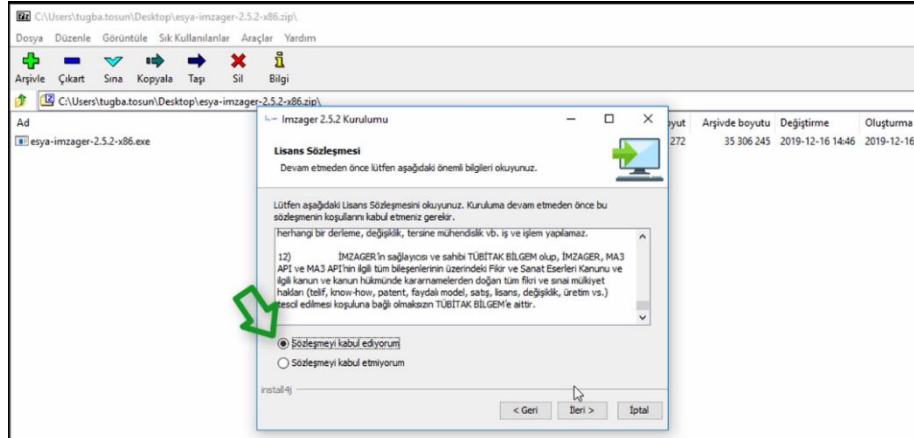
C:\Users\tugba.tosun\Desktop\esya-imzager-2.5.2-x86.zip\

Dosya Düzenle Görüntüle Sık Kullanılanlar Araçlar Yardım

Arşivle Çıkart Sına Kopyala Taşı Sil Bilgi

C:\Users\tugba.tosun\Desktop\esya-imzager-2.5.2-x86.zip\

| Ad | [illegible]yut | Arşivde boyutu | Değiştirme | Oluşturma |
|---|---|---|---|---|
| esya-imzager-2.5.2-x86.exe | 272 | 35 306 245 | 2019-12-16 14:46 | 2019-12-16 |

Imzager 2.5.2 Kurulumu

Lisans Sözleşmesi

Devam etmeden önce lütfen aşağıdaki önemli bilgileri okuyunuz.

Lütfen aşağıdaki Lisans Sözleşmesini okuyunuz. Kuruluma devam etmeden önce bu sözleşmenin koşullarını kabul etmeniz gerekir.

herhangi bir derleme, değişiklik, tersine mühendislik vb. iş ve işlem yapılamaz.

12) İMZAGER'in sağlayıcısı ve sahibi TÜBİTAK BİLGEM olup, İMZAGER, MA3 API ve MA3 API'hin ilgili tüm bileşenlerinin üzerindeki Fikir ve Sanat Eserleri Kanunu ve ilgili kanun ve kanun hükmünde kararnamelerden doğan tüm fikri ve sınai mülkiyet hakları (telif, know-how, patent, faydalı model, satış, lisans, değişiklik, üretim vs.) tescil edilmesi koşuluna bağlı olmaksızın TÜBİTAK BİLGEM'e aittir.

Sözleşmeyi kabul ediyorum

Sözleşmeyi kabul etmiyorum

install4j

< Geri İleri > İptal